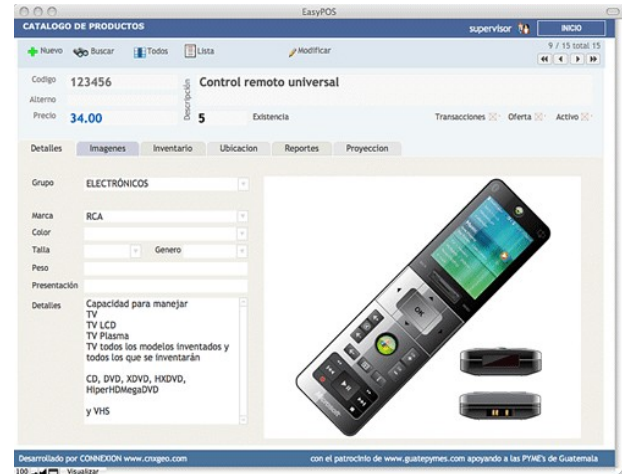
EasyPOS

CATALOGO DE PRODUCTOS

supervisor

INICIO

Nuevo Buscar Todos Lista Modificar

9 / 15 total 15

Codigo 123456

Descripción

Control remoto universal

Alterno

Precio 34.00

5

Existencia

Transacciones Oferta Activo

Detalles Imagenes Inventario Ubicacion Reportes Proyeccion

Grupo ELECTRÓNICOS

Marca RCA

Color

Talla

Genero

Peso

Presentación

Detalles

Capacidad para manejar
TV
TV LCD
TV Plasma
TV todos los modelos inventados y todos los que se inventarán

CD, DVD, XDVD, HXDVD, HiperHDMegaDVD

y VHS

OK

Desarrollado por CONNEXION www.cnxgeo.com

con el patrocinio de www.guatepymes.com apoyando a las PYME's de Guatemala

100 Visualizar